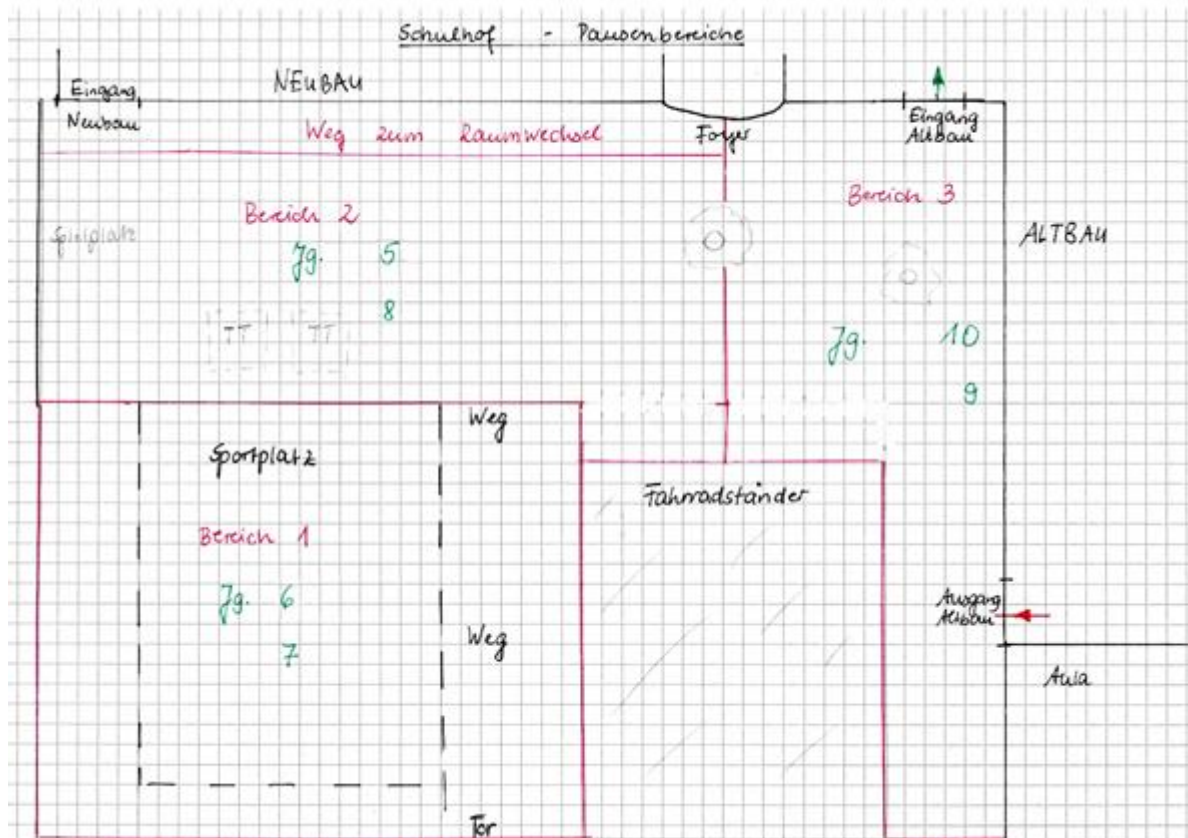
Schulhof - Pausenbereiche

Eingang Neubau

NEUBAU

Weg zum Raumwechsel

Foyer

Eingang Altbau

Spielplatz

Bereich 2

Jg. 5

8

Bereich 3

ALTBAU

Jg. 10

9

Weg

Sportplatz

Fahrradständer

Bereich 1

Jg. 6

7

Weg

Ausgang Altbau

Aula

Tor